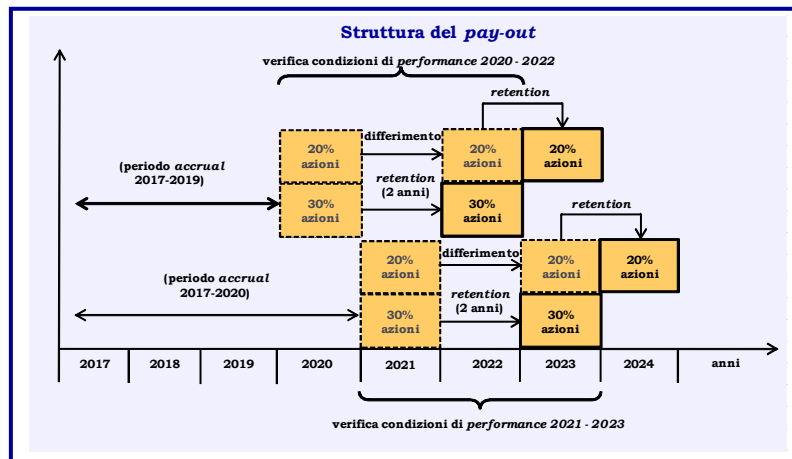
Struttura del *pay-out*

verifica condizioni di *performance 2020 - 2022*

retention

20% azioni

differimento

20% azioni

20% azioni

(periodo *accrual* 2017-2019)

retention (2 anni)

30% azioni

30% azioni

retention

20% azioni

differimento

20% azioni

20% azioni

(periodo *accrual* 2017-2020)

retention (2 anni)

30% azioni

30% azioni

| 2017 | 2018 | 2019 | 2020 | 2021 | 2022 | 2023 | 2024 | anni |
|---|---|---|---|---|---|---|---|---|

verifica condizioni di *performance 2021 - 2023*